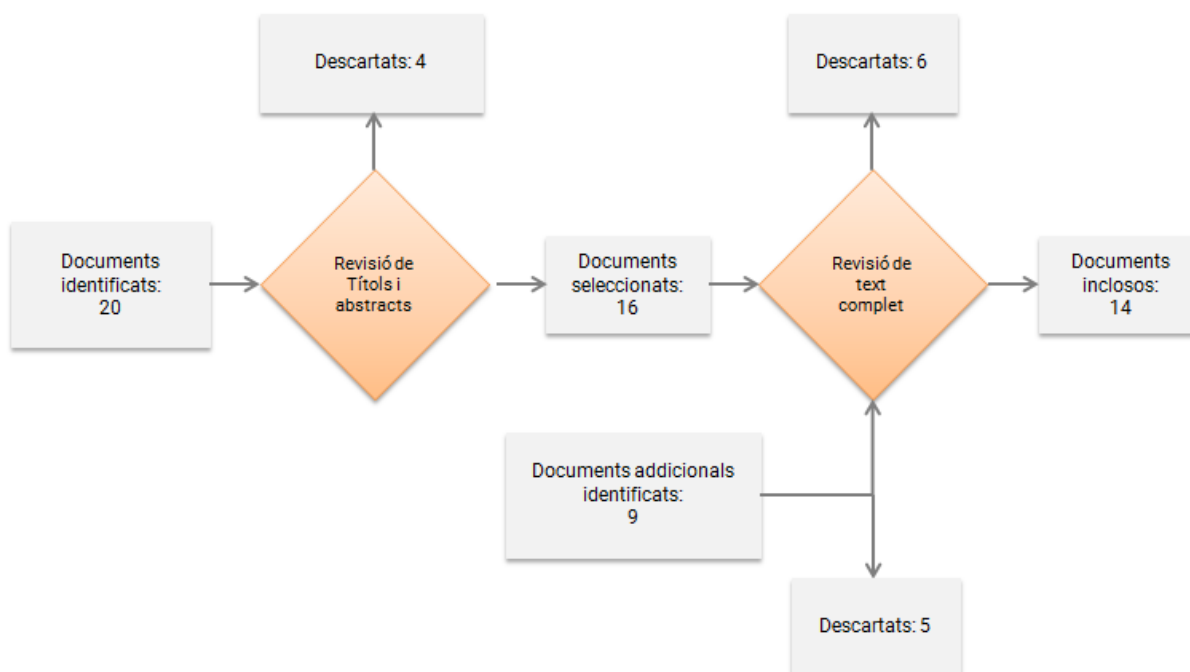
Descartats: 4

Descartats: 6

Documents identificats: 20

Revisió de Títols i abstracts

Documents seleccionats: 16

Revisió de text complet

Documents inclosos: 14

Documents addicionals identificats: 9

Descartats: 5